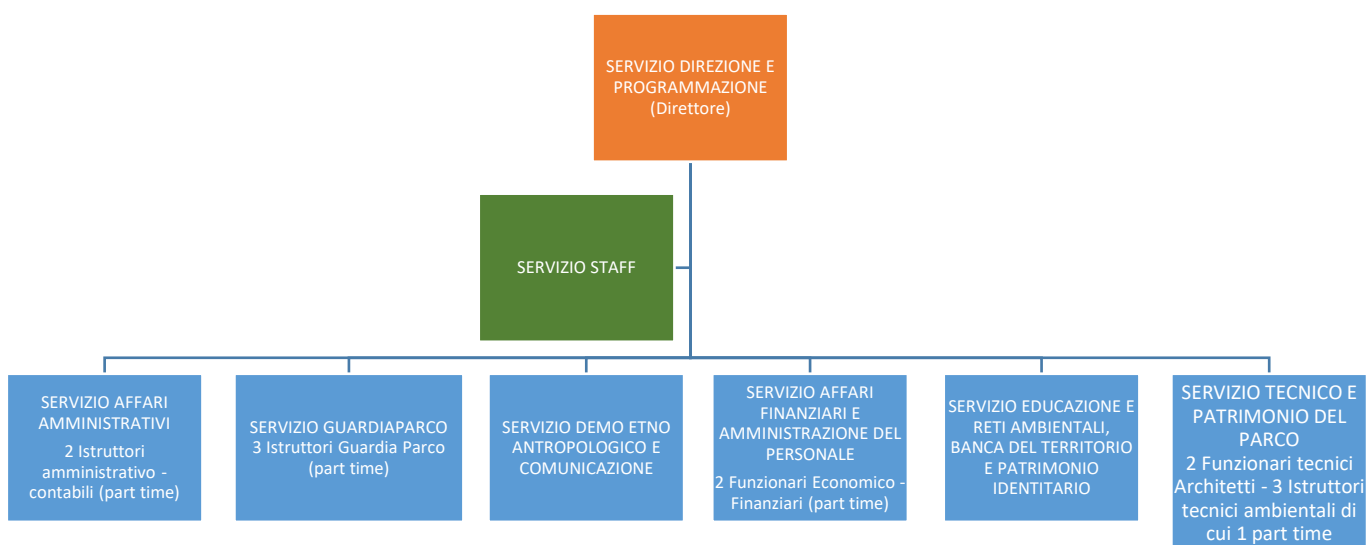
SERVIZIO DIREZIONE E PROGRAMMAZIONE
(Direttore)

SERVIZIO STAFF

SERVIZIO AFFARI AMMINISTRATIVI
2 Istruttori amministrativo - contabili (part time)

SERVIZIO GUARDIAPARCO
3 Istruttori Guardia Parco (part time)

SERVIZIO DEMO ETNO ANTROPOLOGICO E COMUNICAZIONE

SERVIZIO AFFARI FINANZIARI E AMMINISTRAZIONE DEL PERSONALE
2 Funzionari Economico - Finanziari (part time)

SERVIZIO EDUCAZIONE E RETI AMBIENTALI, BANCA DEL TERRITORIO E PATRIMONIO IDENTITARIO

SERVIZIO TECNICO E PATRIMONIO DEL PARCO
2 Funzionari tecnici Architetti - 3 Istruttori tecnici ambientali di cui 1 part time